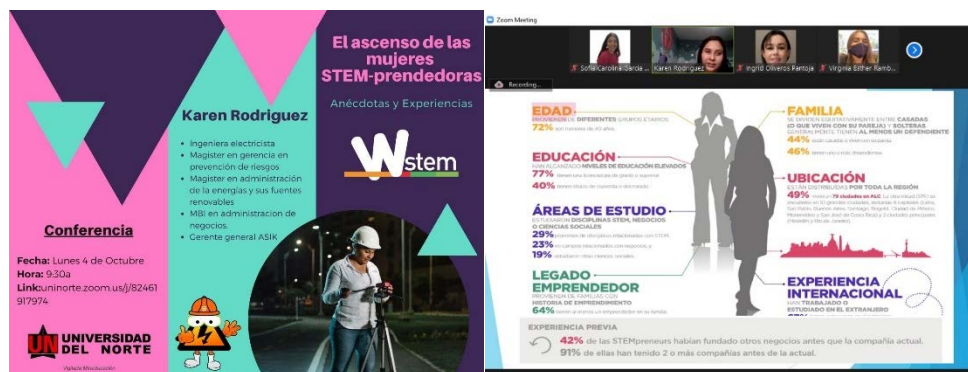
El ascenso de las mujeres STEM-prendedoras

Anécdotas y Experiencias

Karen Rodriguez

- Ingeniera electricista
- Magister en gerencia en prevención de riesgos
- Magister en administración de la energías y sus fuentes renovables
- MBI en administracion de negocios.
- Gerente general ASIK

Wstem

Conferencia

Fecha: Lunes 4 de Octubre
Hora: 9:30a
Link:uninorte.zoom.us/j/82461917974

UNIVERSIDAD DEL NORTE

Zoom Meeting

Sofia Carolina Garcia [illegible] | Karen Rodriguez | Ingrid Oliveros Pantoja | Virginia Esther Rambo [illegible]

Recording...

EDAD
PROVIENEN DE DIFERENTES GRUPOS ETARIOS
72% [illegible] 40 años

EDUCACIÓN
HAN ALCANZADO NIVELES DE EDUCACIÓN ELEVADOS
77% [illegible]
40% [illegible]

ÁREAS DE ESTUDIO
ESTUDIARON DISCIPLINAS STEM, NEGOCIOS O CIENCIAS SOCIALES
29% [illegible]
23% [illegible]
19% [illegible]

LEGADO EMPRENDEDOR
PROVIENEN DE FAMILIAS CON HISTORIA DE EMPRENDIMIENTO
64% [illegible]

FAMILIA
SE DIVIDEN EQUITATIVAMENTE ENTRE CASADAS (O QUE VIVEN CON SU PAREJA) Y SOLTERAS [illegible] AL MENOS UN DEPENDIENTE
44% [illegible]
46% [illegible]

UBICACIÓN
ESTÁN DISTRIBUIDAS POR TODA LA REGIÓN
49% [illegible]

EXPERIENCIA INTERNACIONAL
HAN TRABAJADO O ESTUDIADO EN EL EXTRANJERO

EXPERIENCIA PREVIA
42% de las STEMpreneurs habían fundado otros negocios antes que la compañía actual.
91% de ellas han tenido 2 o más compañías antes de la actual.